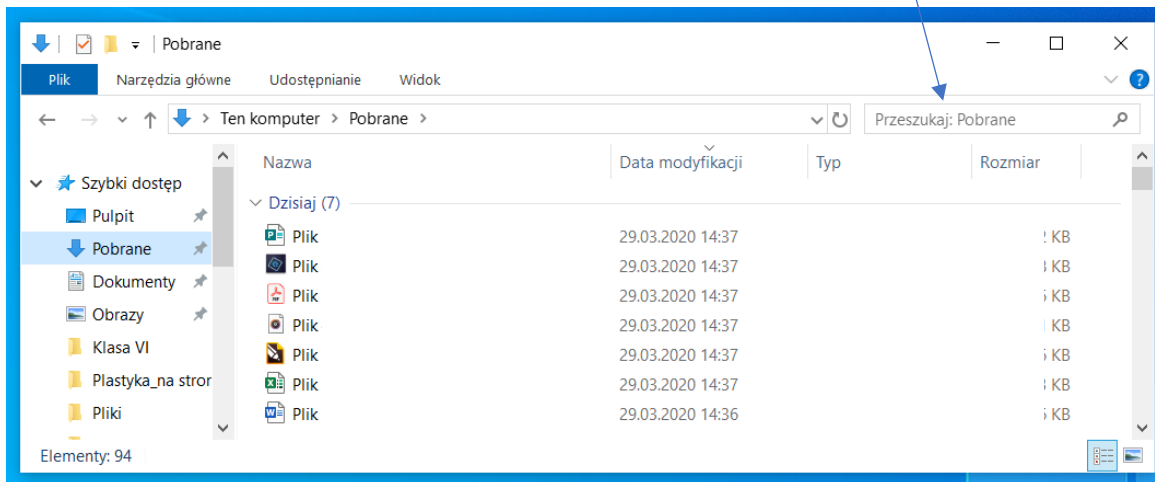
Pobrane

Plik | Narzędzia główne | Udostępnianie | Widok

Ten komputer > Pobrane >

Przeszukaj: Pobrane

Szybki dostęp
Pulpit
Pobrane
Dokumenty
Obrazy
Klasa VI
Plastyka_na stror
Pliki

| Nazwa | Data modyfikacji | Typ | Rozmiar |
|---|---|---|---|
| Dzisiaj (7) | | | |
| Plik | 29.03.2020 14:37 | | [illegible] KB |
| Plik | 29.03.2020 14:37 | | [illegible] KB |
| Plik | 29.03.2020 14:37 | | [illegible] KB |
| Plik | 29.03.2020 14:37 | | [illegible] KB |
| Plik | 29.03.2020 14:37 | | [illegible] KB |
| Plik | 29.03.2020 14:37 | | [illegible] KB |
| Plik | 29.03.2020 14:36 | | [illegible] KB |

Elementy: 94